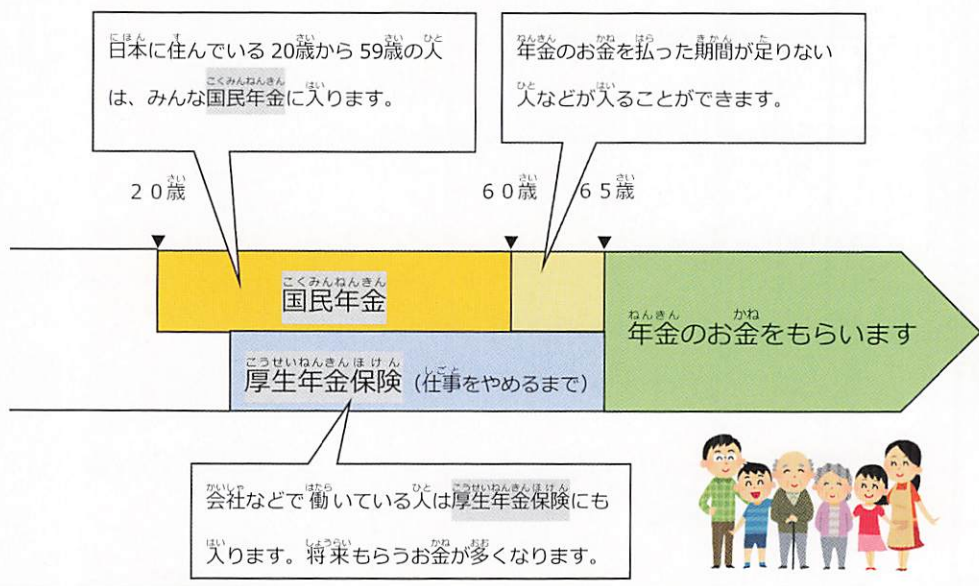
日本に住んでいる20歳から59歳の人は、みんな国民年金に入ります。

年金のお金を払った期間が足りない人などが入ることができます。

20歳

60歳

65歳

国民年金

年金のお金をもらいます

厚生年金保険（仕事をやめるまで）

会社などで働いている人は厚生年金保険にも入ります。将来もらうお金が多くなります。